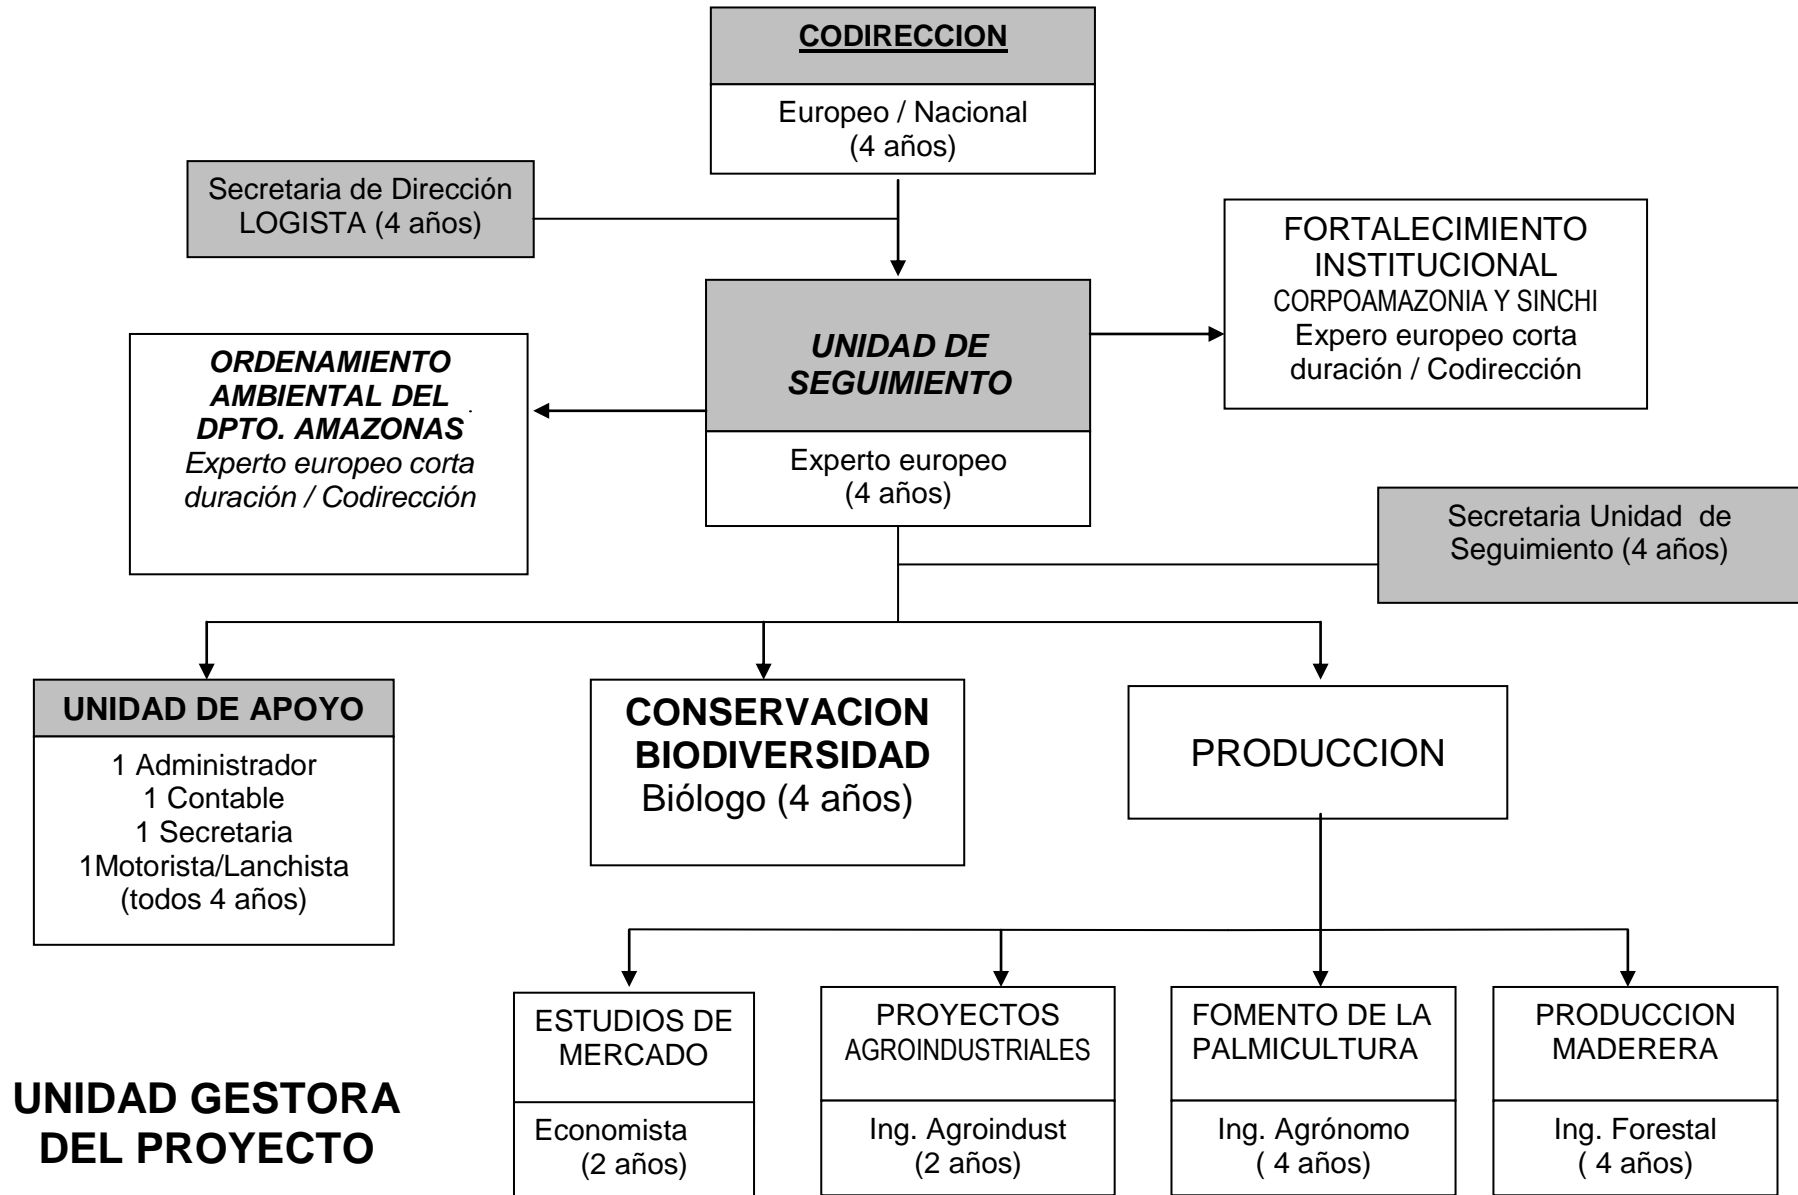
CODIRECCION

Europeo / Nacional
(4 años)

Secretaria de Dirección
LOGISTA (4 años)

FORTALECIMIENTO INSTITUCIONAL
CORPOAMAZONIA Y SINCHI
Expero europeo corta duración / Codirección

ORDENAMIENTO AMBIENTAL DEL DPTO. AMAZONAS
Experto europeo corta duración / Codirección

UNIDAD DE SEGUIMIENTO

Experto europeo
(4 años)

Secretaria Unidad de Seguimiento (4 años)

UNIDAD DE APOYO

1 Administrador
1 Contable
1 Secretaria
1Motorista/Lanchista
(todos 4 años)

CONSERVACION BIODIVERSIDAD
Biólogo (4 años)

PRODUCCION

ESTUDIOS DE MERCADO

Economista
(2 años)

PROYECTOS AGROINDUSTRIALES

Ing. Agroindust
(2 años)

FOMENTO DE LA PALMICULTURA

Ing. Agrónomo
( 4 años)

PRODUCCION MADERERA

Ing. Forestal
( 4 años)

UNIDAD GESTORA DEL PROYECTO